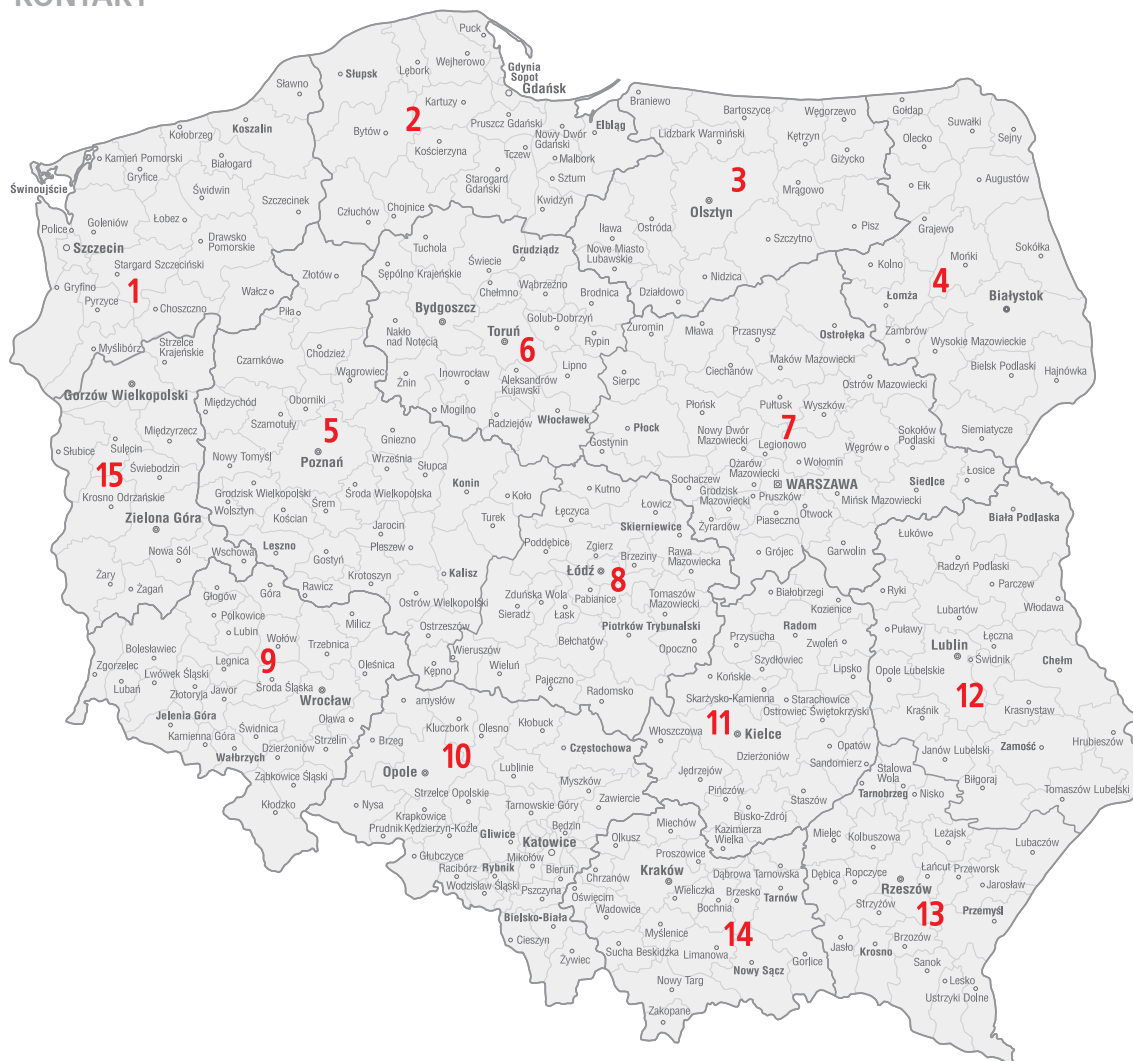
KONTAKT

Puck
Władysławowo
Wejherowo
Gdynia
Sopot
Gdańsk
Słupsk
Lębork
Sławno
Koszalin
Kartuzy
2
Bytów
Pruszcz Gdański
Nowy Dwór Gdański
Elbląg
Kołobrzeg
Kościerzyna
Tczew
Malbork
Kamień Pomorski
Białogard
Starogard Gdański
Sztum
Gryfice
Świdwin
Szczecinek
Kwidzyn
Świnoujście
Goleniów
Łobez
Człuchów
Chojnice
Police
Drawsko Pomorskie
Szczecin
Stargard Szczeciński
Gryfino
1
Pyrzyce
Choszczno
Wałcz
Złotów
Myślibórz
Strzelce Krajeńskie
Piła
Czarnków
Chodzież
Gorzów Wielkopolski
Międzychód
Oborniki
Szamotuły
Międzyrzecz
Słubice
Sulęcin
15
Świebodzin
Krosno Odrzańskie
Zielona Góra
Nowy Tomyśl
Grodzisk Wielkopolski
Wolsztyn
Kościan
Nowa Sól
Wschowa
Leszno
Żary
Żagań
Głogów
Góra
Rawicz
Polkowice
Lubin
Bolesławiec
Zgorzelec
Lwówek Śląski
Legnica
Luban
Złotoryja
Jawor
Jelenia Góra
Kamienna Góra
Wałbrzych
Świdnica
Dzierżoniów
Ząbkowice Śląskie
Kłodzko
9
Wołów
Trzebnica
Milicz
Środa Śląska
Wrocław
Oleśnica
Oława
Strzelin
Brzeg
Nysa
Opole
10
Krapkowice
Prudnik
Kędzierzyn-Koźle
Strzelce Opolskie
Głubczyce
Racibórz
Rybnik
Wodzisław Śląski
Gliwice
Katowice
Mikołów
Pszczyna
Bieruń
Bielsko-Biała
Cieszyn
Żywiec
Tarnowskie Góry
Lubliniec
Kluczbork
Olesno
Kłobuck
Częstochowa
Myszków
Zawiercie
Będzin
Olkusz
Chrzanów
Oświęcim
Wadowice
Sucha Beskidzka
Myślenice
Nowy Targ
Zakopane
Limanowa
Nowy Sącz
Gorlice
14
Kraków
Wieliczka
Bochnia
Brzesko
Tarnów
Dąbrowa Tarnowska
Proszowice
Miechów
Kazimierza Wielka
Pińczów
Busko-Zdrój
Jędrzejów
Włoszczowa
Kielce
11
Skarżysko-Kamienna
Końskie
Starachowice
Ostrowiec Świętokrzyski
Opatów
Sandomierz
Staszów
Mielec
Dębica
Ropczyce
Kolbuszowa
Tarnobrzeg
Stalowa Wola
Nisko
Rzeszów
13
Strzyżów
Jasło
Krosno
Brzozów
Sanok
Lesko
Ustrzyki Dolne
Przemyśl
Jarosław
Przeworsk
Łańcut
Leżajsk
Lubaczów
Tomaszów Lubelski
Biłgoraj
Janów Lubelski
Kraśnik
Zamość
Hrubieszów
Krasnystaw
12
Lublin
Świdnik
Chełm
Łęczna
Opole Lubelskie
Puławy
Lubartów
Włodawa
Parczew
Radzyń Podlaski
Ryki
Łuków
Biała Podlaska
Garwolin
Siedlce
Łosice
Mińsk Mazowiecki
Otwock
Piaseczno
Grójec
Białobrzegi
Kozienice
Radom
Zwoleń
Lipsko
Szydłowiec
Przysucha
Opoczno
Tomaszów Mazowiecki
Rawa Mazowiecka
Brzeziny
Łódź
8
Zgierz
Pabianice
Zduńska Wola
Łask
Sieradz
Bełchatów
Piotrków Trybunalski
Radomsko
Pajęczno
Wieluń
Wieruszów
Kępno
Ostrzeszów
Ostrów Wielkopolski
Kalisz
Krotoszyn
Pleszew
Jarocin
Gostyń
Śrem
Środa Wielkopolska
Poznań
5
Września
Gniezno
Słupca
Konin
Koło
Turek
Poddębice
Łęczyca
Kutno
Łowicz
Skierniewice
Żyrardów
Sochaczew
Grodzisk Mazowiecki
Pruszków
Ożarów Mazowiecki
WARSZAWA
Legionowo
Wołomin
Nowy Dwór Mazowiecki
7
Pułtusk
Wyszków
Węgrów
Sokołów Podlaski
Siemiatycze
Płońsk
Płock
Gostynin
Sierpc
Ciechanów
Maków Mazowiecki
Ostrów Mazowiecki
Ostrołęka
Przasnysz
Mława
Żuromin
Rypin
Lipno
Włocławek
Radziejów
Aleksandrów Kujawski
Inowrocław
Mogilno
Żnin
Wągrowiec
Nakło nad Notecią
Bydgoszcz
Toruń
6
Golub-Dobrzyń
Brodnica
Wąbrzeźno
Chełmno
Świecie
Sępólno Krajeńskie
Tuchola
Grudziądz
Nowe Miasto Lubawskie
Działdowo
Nidzica
Iława
Ostróda
Olsztyn
3
Szczytno
Pisz
Mrągowo
Giżycko
Kętrzyn
Węgorzewo
Bartoszyce
Lidzbark Warmiński
Braniewo
Gołdap
Olecko
Suwałki
Sejny
Ełk
Augustów
Grajewo
Mońki
Sokółka
4
Kolno
Łomża
Białystok
Zambrów
Wysokie Mazowieckie
Bielsk Podlaski
Hajnówka